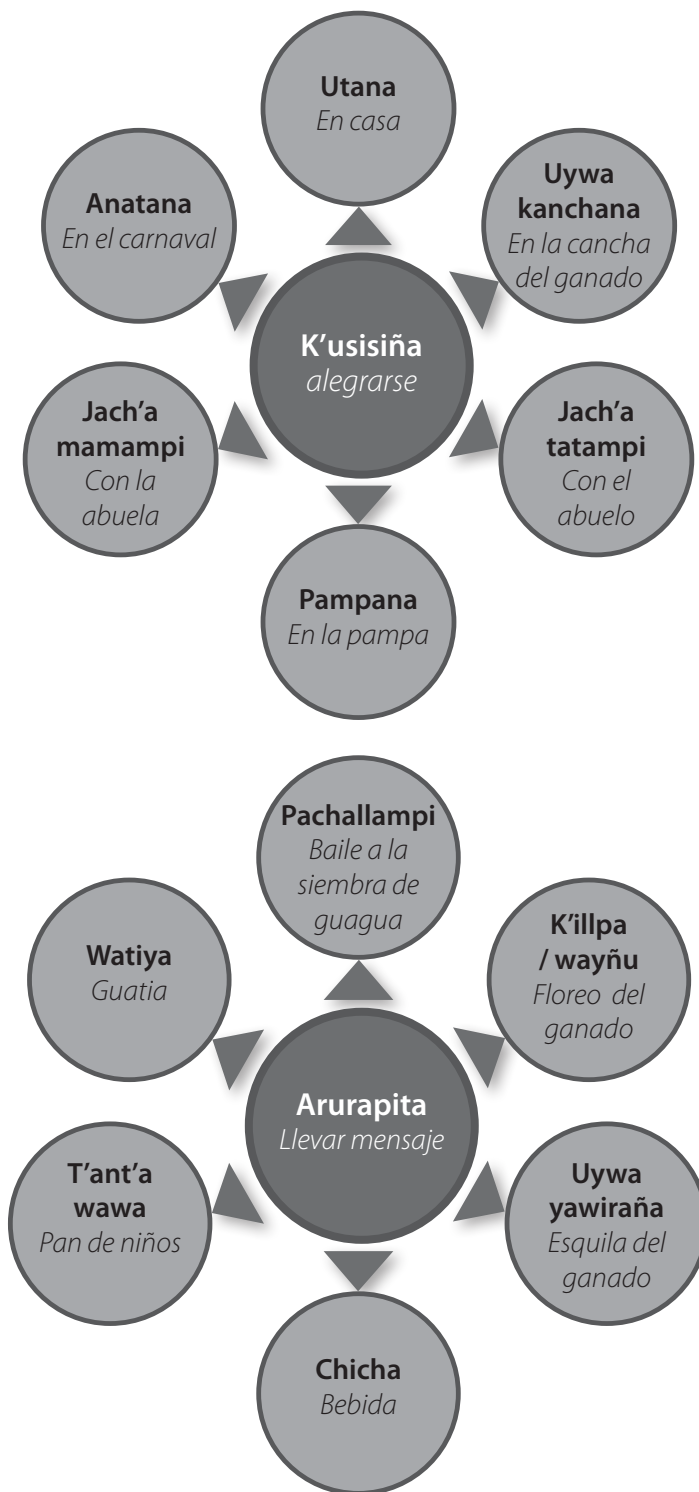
Utana
En casa

Anatana
En el carnaval

Uywa kanchana
En la cancha del ganado

K'usisiña
alegrarse

Jach'a mamampi
Con la abuela

Jach'a tatampi
Con el abuelo

Pampana
En la pampa

Pachallampi
Baile a la siembra de guagua

Watiya
Guatia

K'illpa / wayñu
Floreo del ganado

Arurapita
Llevar mensaje

T'ant'a wawa
Pan de niños

Uywa yawiraña
Esquila del ganado

Chicha
Bebida